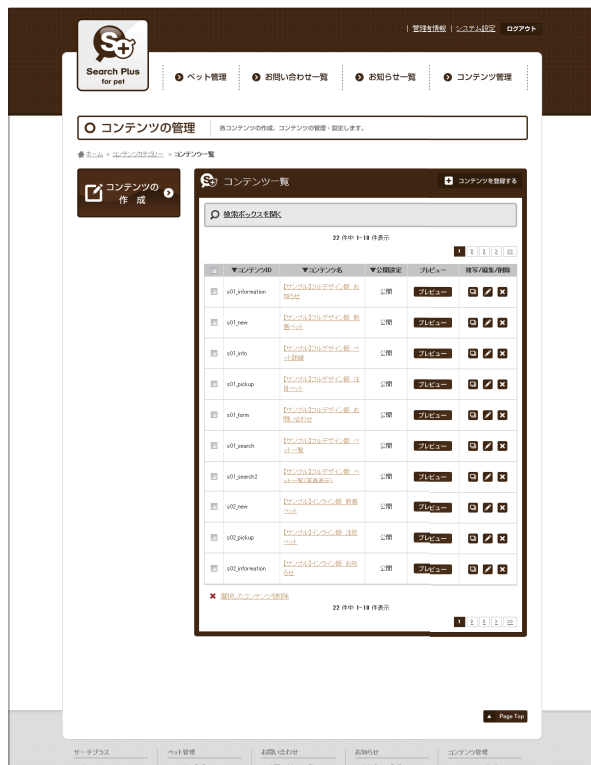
| 管理者情報 | システム設定 ログアウト

Search Plus for pet

ペット管理 お問い合わせ一覧 お知らせ一覧 コンテンツ管理

コンテンツの管理 各コンテンツの作成、コンテンツの管理・設定します。

ホーム » コンテンツカテゴリー » コンテンツ一覧

コンテンツの作成

コンテンツ一覧 コンテンツを登録する

検索ボックスを開く

22 件中 1-10 件表示

1 2 3 > >>

| | ▼コンテンツID | ▼コンテンツ名 | ▼公開設定 | プレビュー | 複写/編集/削除 |
|---|---|---|---|---|---|
| | s01_information | 【サンプル】フルデザイン版 お知らせ | 公開 | プレビュー | |
| | s01_new | 【サンプル】フルデザイン版 新着ペット | 公開 | プレビュー | |
| | s01_info | 【サンプル】フルデザイン版 ペット詳細 | 公開 | プレビュー | |
| | s01_pickup | 【サンプル】フルデザイン版 注目ペット | 公開 | プレビュー | |
| | s01_form | 【サンプル】フルデザイン版 お問い合わせ | 公開 | プレビュー | |
| | s01_search | 【サンプル】フルデザイン版 ペット一覧 | 公開 | プレビュー | |
| | s01_search2 | 【サンプル】フルデザイン版 ペット一覧(写真表示) | 公開 | プレビュー | |
| | s02_new | 【サンプル】インライン版 新着ペット | 公開 | プレビュー | |
| | s02_pickup | 【サンプル】インライン版 注目ペット | 公開 | プレビュー | |
| | s02_information | 【サンプル】インライン版 お知らせ | 公開 | プレビュー | |

選択したコンテンツを削除

22 件中 1-10 件表示

1 2 3 > >>

Page Top

サーチプラス ペット管理 お問い合わせ お知らせ コンテンツ管理